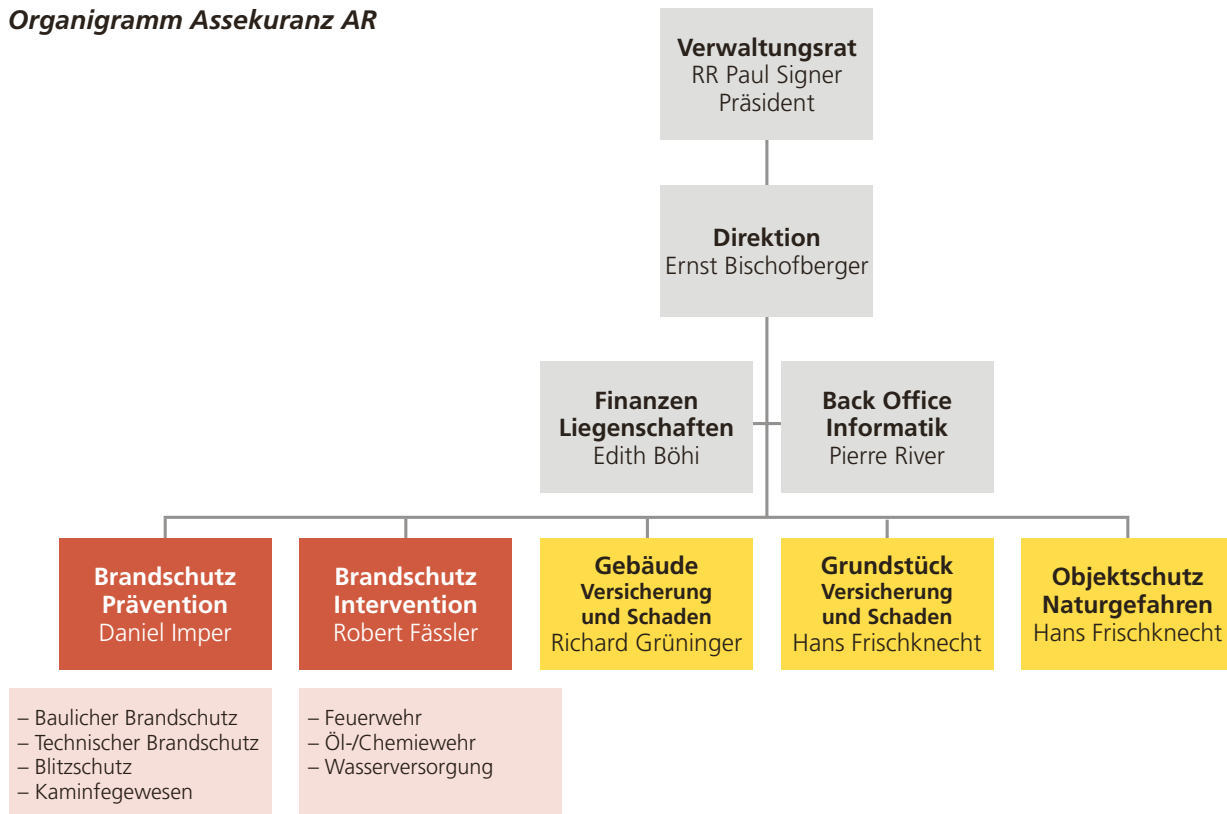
Organigramm Assekuranz AR

Verwaltungsrat
RR Paul Signer
Präsident

Direktion
Ernst Bischofberger

Finanzen
Liegenschaften
Edith Böhi

Back Office
Informatik
Pierre River

Brandschutz
Prävention
Daniel Imper

Brandschutz
Intervention
Robert Fässler

Gebäude
Versicherung
und Schaden
Richard Grüninger

Grundstück
Versicherung
und Schaden
Hans Frischknecht

Objektschutz
Naturgefahren
Hans Frischknecht

– Baulicher Brandschutz
– Technischer Brandschutz
– Blitzschutz
– Kaminfegewesen

– Feuerwehr
– Öl-/Chemiewehr
– Wasserversorgung